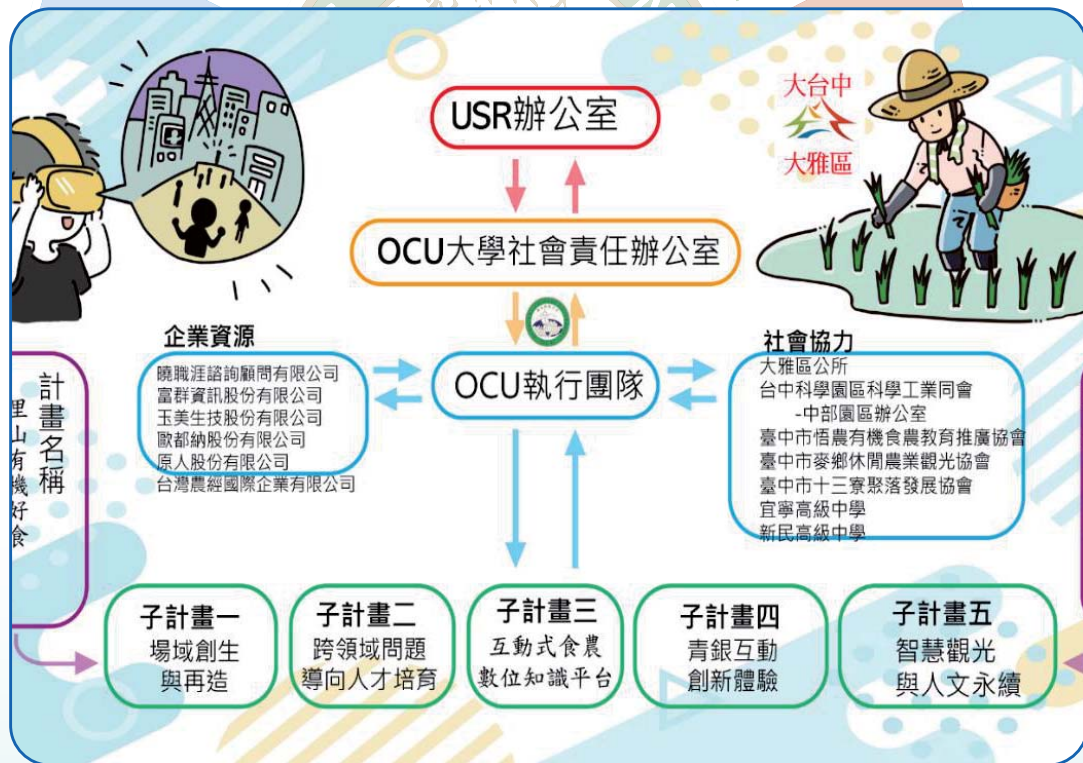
USR辦公室

大台中
大雅區

OCU大學社會責任辦公室

企業資源
曉職涯諮詢顧問有限公司
富群資訊股份有限公司
玉美生技股份有限公司
歐都納股份有限公司
原人股份有限公司
台灣農經國際企業有限公司

OCU執行團隊

社會協力
大雅區公所
台中科學園區科學工業同會
-中部園區辦公室
臺中市悟農有機食農教育推廣協會
臺中市麥鄉休閒農業觀光協會
臺中市十三寮聚落發展協會
宜寧高級中學
新民高級中學

計畫名稱
里山有機好食

子計畫一
場域創生與再造

子計畫二
跨領域問題導向人才培育

子計畫三
互動式食農數位知識平台

子計畫四
青銀互動創新體驗

子計畫五
智慧觀光與人文永續